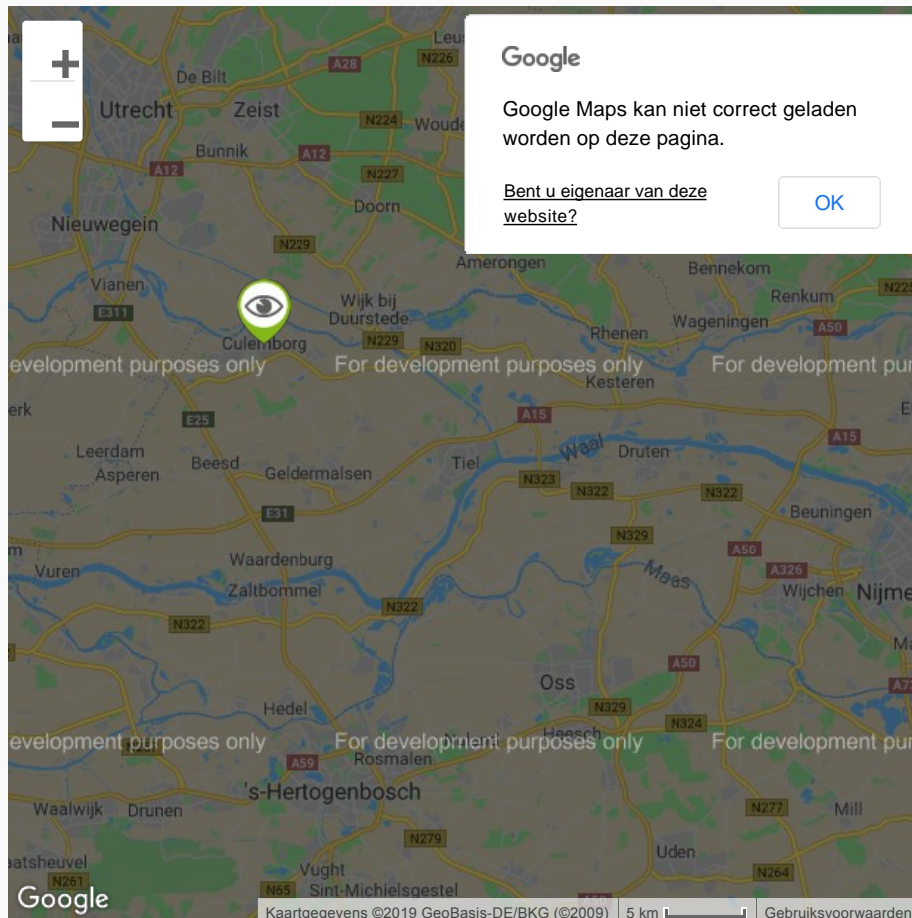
+
−

Google

Google Maps kan niet correct geladen worden op deze pagina.

Bent u eigenaar van deze website?

OK

De Bilt
Utrecht
Zeist
A28
N226
Woude
N224
Bunnik
A12
A12
N227
Doorn
Nieuwegein
N229
Amerongen
Bennekom
Vianen
Wijk bij Duurstede
Renkum
N225
E311
Culemborg
N229
N320
Rhenen
Wageningen
A50
evelopment purposes only
For development purposes only
Kesteren
For development pur
erk
E25
A15
A15
Leerdam
Asperen
Beesd
Geldermalsen
Tiel
Waal
Druten
N323
N322
N322
E31
Beuningen
N329
A50
Waardenburg
Vuren
Maas
A326
Zaltbommel
Wijchen
Nijme
N322
N322
A50
Oss
N329
Hedel
N324
Heesch
evelopment purposes only
For development purposes only
For development pur
A59
Rosmalen
's-Hertogenbosch
Waalwijk
Drunen
N277
Mill
N279
aatsheuvel
Vught
Uden
N261
N264
Google
N65
Sint-Michielsgestel
Kaartgegevens ©2019 GeoBasis-DE/BKG (©2009)
5 km
Gebruiksvoorwaarden